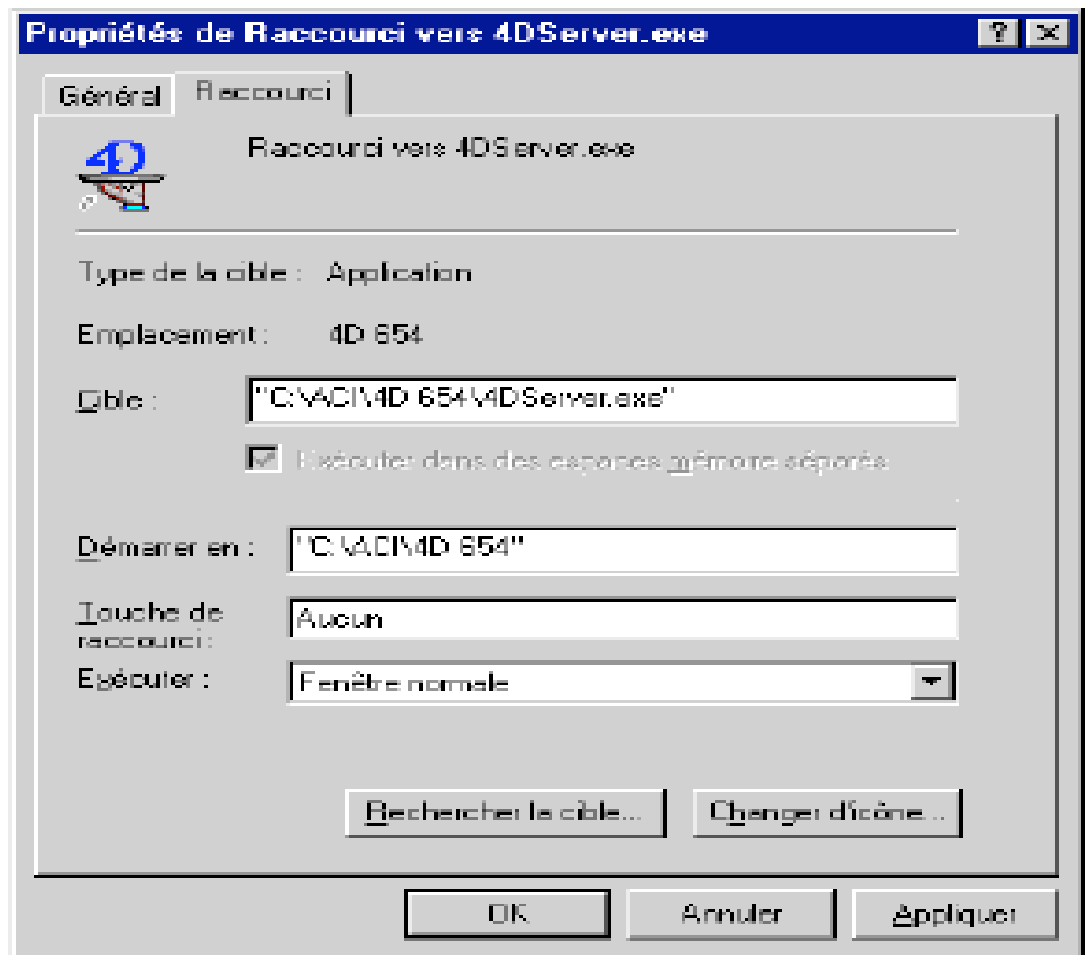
Propriétés de Raccourci vers 4DServer.exe

? X

Général Raccourci

4D

Raccourci vers 4DServer.exe

Type de la cible : Application

Emplacement : 4D 654

Cible : "C:\ACI\4D 654\4DServer.exe"

Exécuter dans des espaces mémoire séparés

Démarrer en : "C:\ACI\4D 654"

Touche de raccourci : Aucun

Exécuter : Fenêtre normale

Rechercher la cible... Changer d'icône...

OK Annuler Appliquer